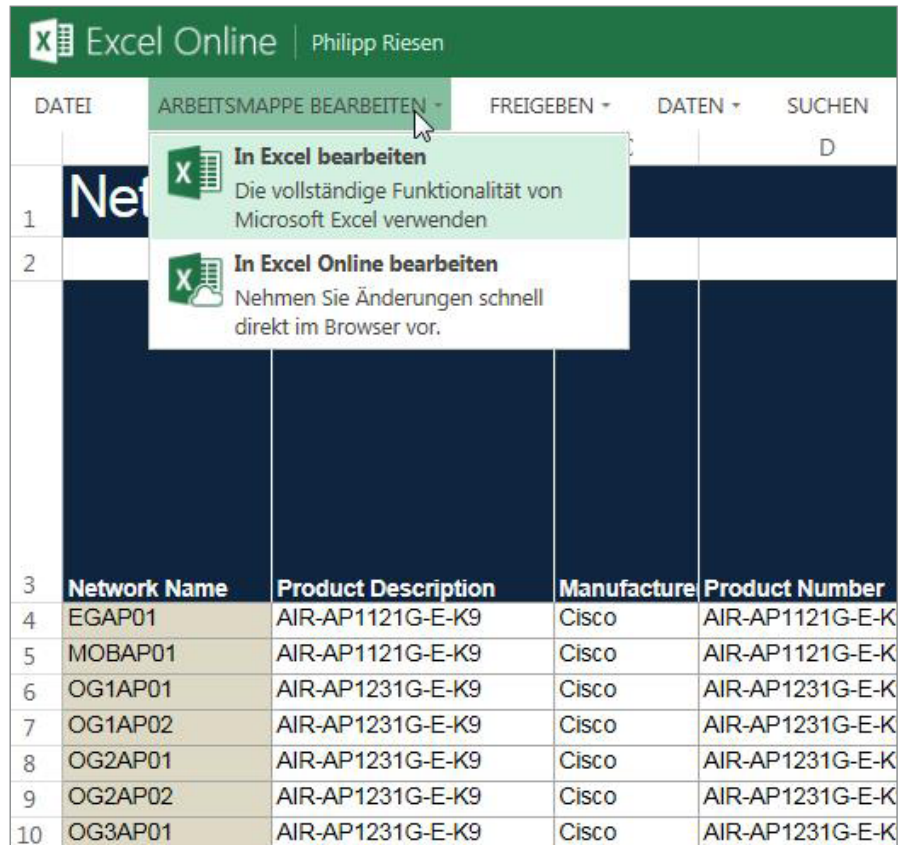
Excel Online | Philipp Riesen

DATEI   ARBEITSMAPPE BEARBEITEN ▾   FREIGEBEN ▾   DATEN ▾   SUCHEN

In Excel bearbeiten
Die vollständige Funktionalität von Microsoft Excel verwenden

In Excel Online bearbeiten
Nehmen Sie Änderungen schnell direkt im Browser vor.

|  | A | B | C | D |
|---|---|---|---|---|
| 1 | Net |  |  |  |
| 2 |  |  |  |  |
| 3 | Network Name | Product Description | Manufacture | Product Number |
| 4 | EGAP01 | AIR-AP1121G-E-K9 | Cisco | AIR-AP1121G-E-K |
| 5 | MOBAP01 | AIR-AP1121G-E-K9 | Cisco | AIR-AP1121G-E-K |
| 6 | OG1AP01 | AIR-AP1231G-E-K9 | Cisco | AIR-AP1231G-E-K |
| 7 | OG1AP02 | AIR-AP1231G-E-K9 | Cisco | AIR-AP1231G-E-K |
| 8 | OG2AP01 | AIR-AP1231G-E-K9 | Cisco | AIR-AP1231G-E-K |
| 9 | OG2AP02 | AIR-AP1231G-E-K9 | Cisco | AIR-AP1231G-E-K |
| 10 | OG3AP01 | AIR-AP1231G-E-K9 | Cisco | AIR-AP1231G-E-K |